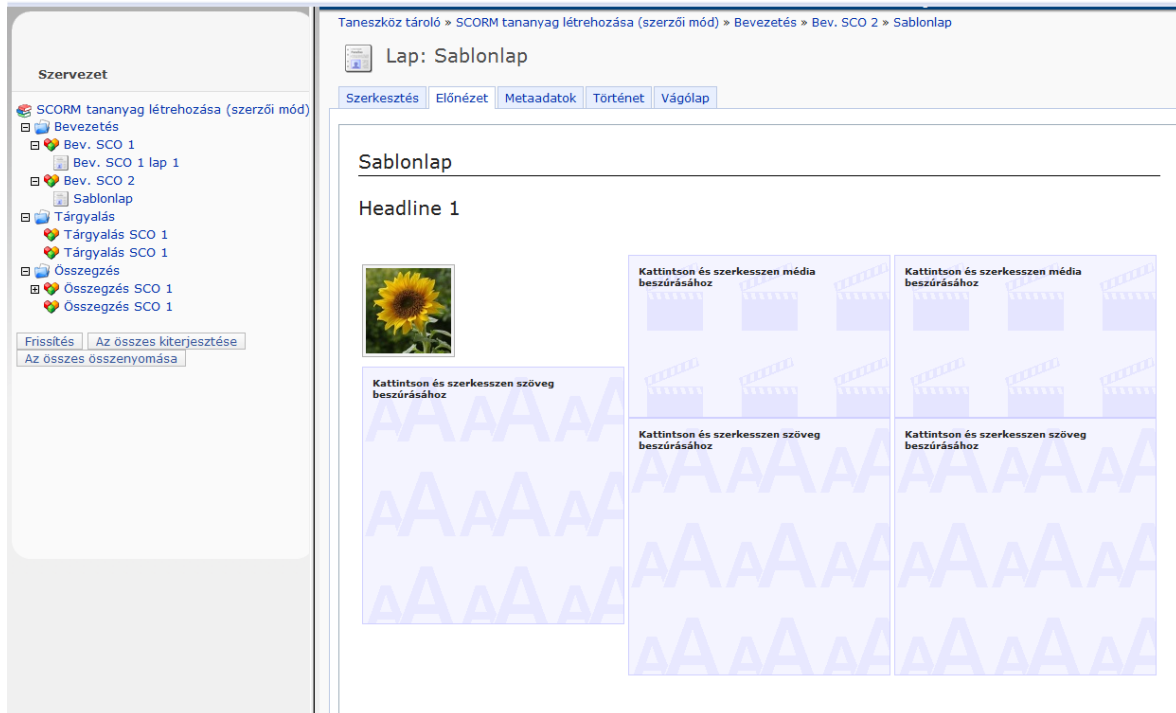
Szervezet

SCORM tananyag létrehozása (szerzői mód)
Bevezetés
Bev. SCO 1
Bev. SCO 1 lap 1
Bev. SCO 2
Sablonlap
Tárgyalás
Tárgyalás SCO 1
Tárgyalás SCO 1
Összegzés
Összegzés SCO 1
Összegzés SCO 1

Frissítés | Az összes kiterjesztése | Az összes összenyomása

Taneszköz tároló » SCORM tananyag létrehozása (szerzői mód) » Bevezetés » Bev. SCO 2 » Sablonlap

Lap: Sablonlap

Szerkesztés | Előnézet | Metaadatok | Történet | Vágólap

Sablonlap

Headline 1

Kattintson és szerkesszen média beszúrásához

Kattintson és szerkesszen média beszúrásához

Kattintson és szerkesszen szöveg beszúrásához

Kattintson és szerkesszen szöveg beszúrásához

Kattintson és szerkesszen szöveg beszúrásához